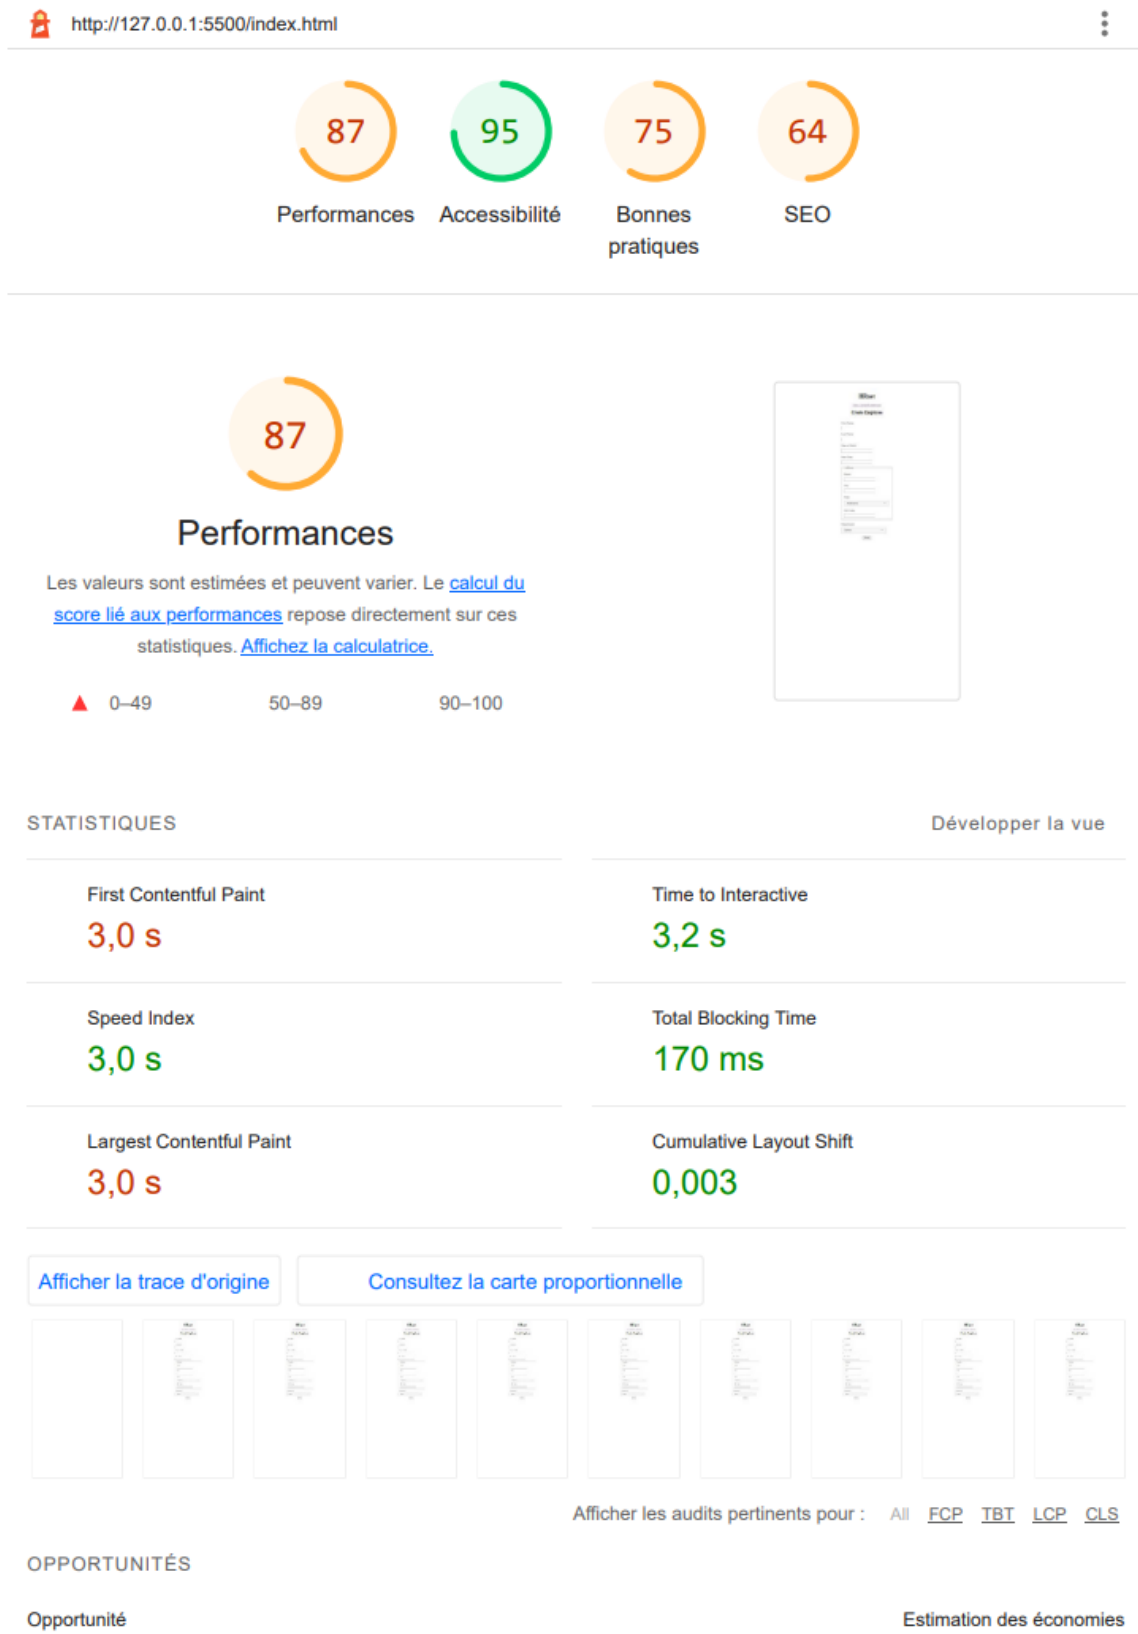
http://127.0.0.1:5500/index.html

87
Performances

95
Accessibilité

75
Bonnes pratiques

64
SEO

87

Performances

Les valeurs sont estimées et peuvent varier. Le calcul du score lié aux performances repose directement sur ces statistiques. Affichez la calculatrice.

0–49 50–89 90–100

STATISTIQUES

Développer la vue

First Contentful Paint
3,0 s

Time to Interactive
3,2 s

Speed Index
3,0 s

Total Blocking Time
170 ms

Largest Contentful Paint
3,0 s

Cumulative Layout Shift
0,003

Afficher la trace d'origine

Consultez la carte proportionnelle

Afficher les audits pertinents pour : All FCP TBT LCP CLS

OPPORTUNITÉS

Opportunité

Estimation des économies